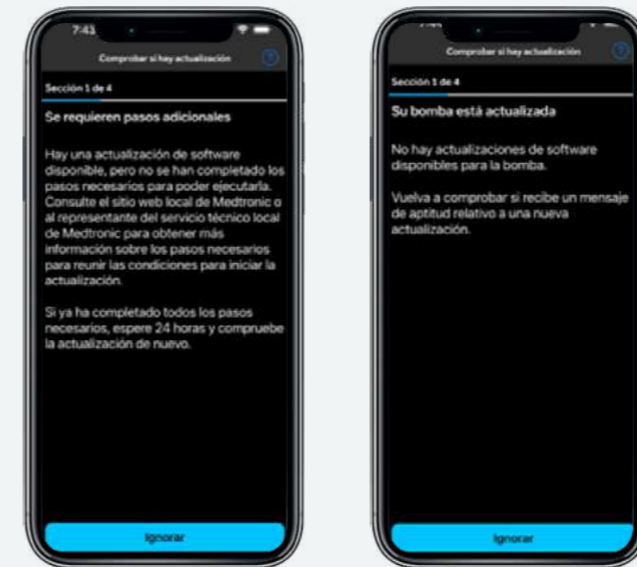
7:43

Comprobar si hay actualización

Sección 1 de 4

Se requieren pasos adicionales

Hay una actualización de software disponible, pero no se han completado los pasos necesarios para poder ejecutarla. Consulte el sitio web local de Medtronic o al representante del servicio técnico local de Medtronic para obtener más información sobre los pasos necesarios para reunir las condiciones para iniciar la actualización.

Si ya ha completado todos los pasos necesarios, espere 24 horas y compruebe la actualización de nuevo.

Ignorar

Comprobar si hay actualización

Sección 1 de 4

Su bomba está actualizada

No hay actualizaciones de software disponibles para la bomba.

Vuelva a comprobar si recibe un mensaje de aptitud relativo a una nueva actualización.

Ignorar